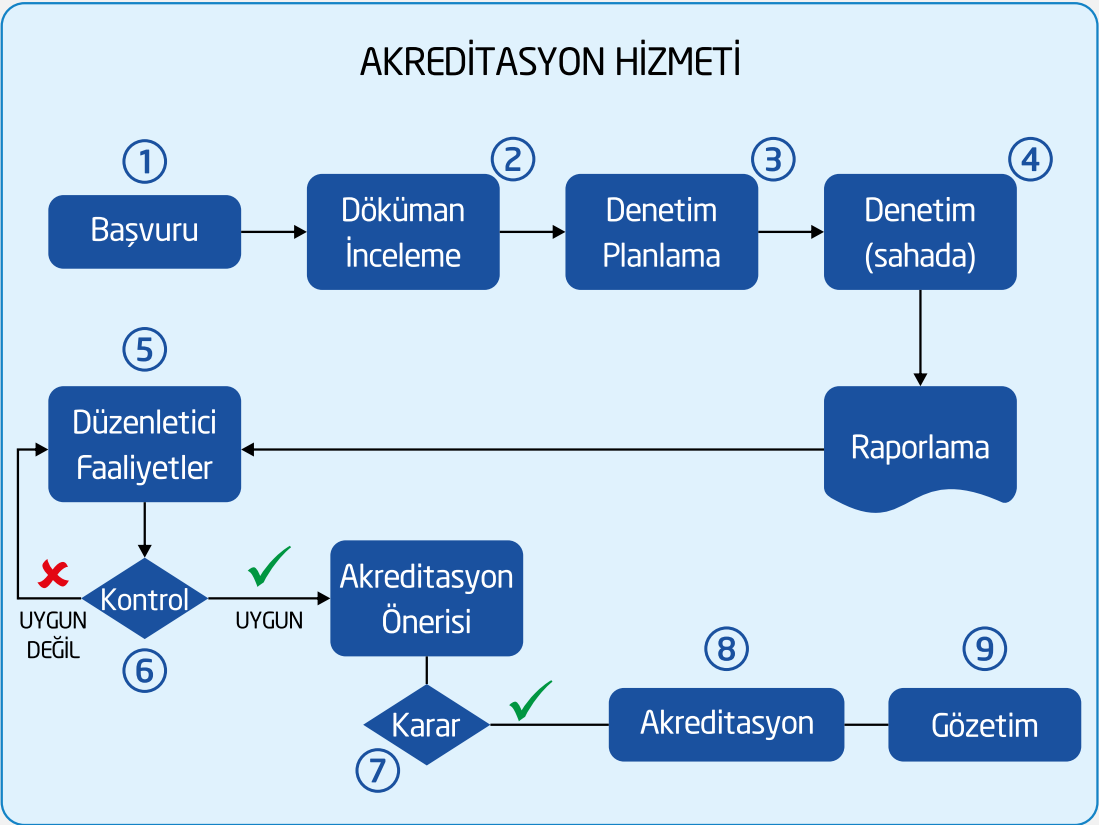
AKREDİTASYON HİZMETİ

1
Başvuru

2
Döküman İnceleme

3
Denetim Planlama

4
Denetim (sahada)

Raporlama

5
Düzenletici Faaliyetler

UYGUN DEĞİL
Kontrol
6
UYGUN

Akreditasyon Önerisi

Karar
7

8
Akreditasyon

9
Gözetim